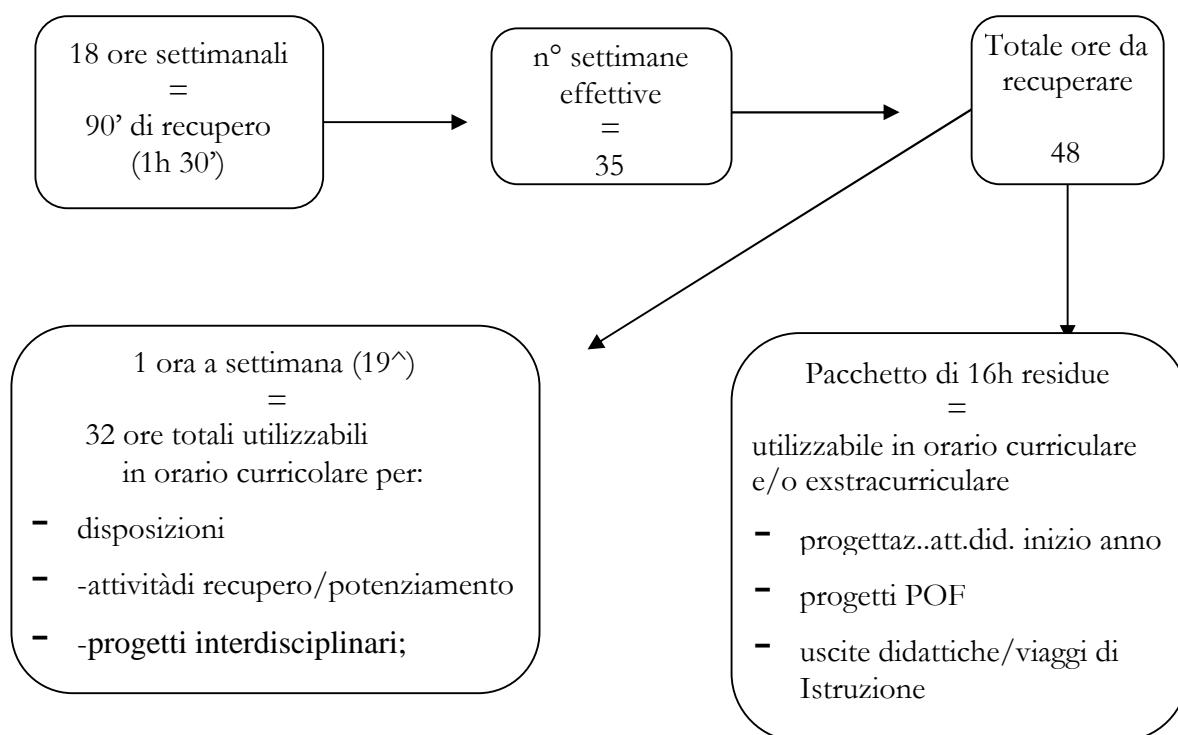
18 ore settimanali
=
90’ di recupero
(1h 30’)

n° settimane effettive
=
35

Totale ore da recuperare

48

1 ora a settimana (19^)
=
32 ore totali utilizzabili in orario curricolare per:

- disposizioni
- -attivitàdi recupero/potenziamento
- -progetti interdisciplinari;

Pacchetto di 16h residue
=
utilizzabile in orario curriculare e/o exstracurriculare

- progettaz..att.did. inizio anno
- progetti POF
- uscite didattiche/viaggi di Istruzione